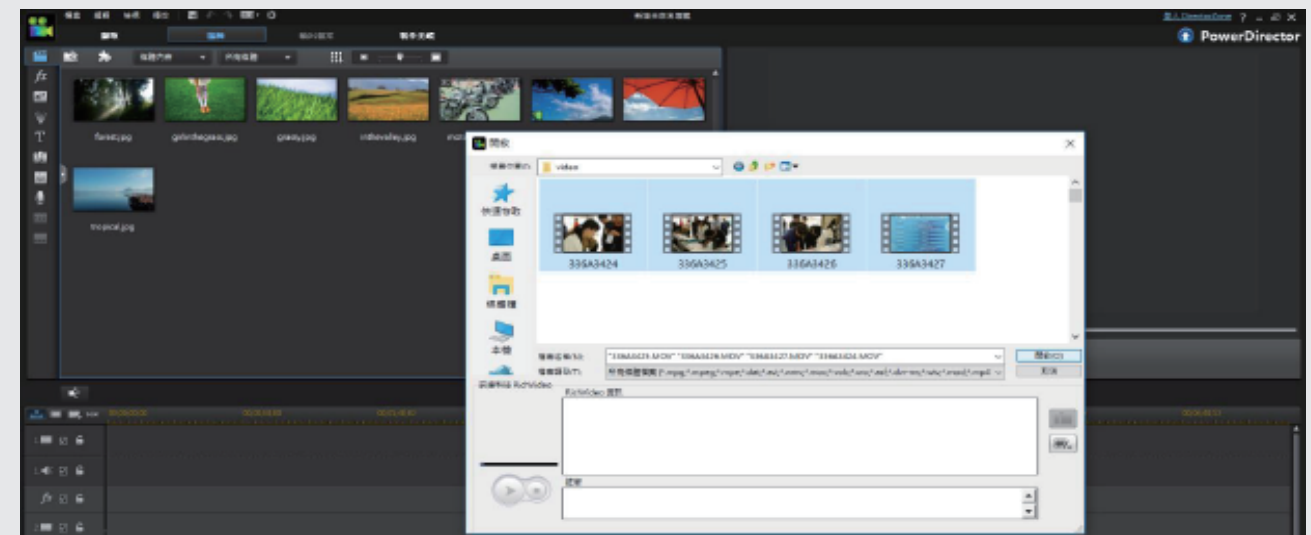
PowerDirector

forest.jpg

girlinthegrass.jpg

grass.jpg

inthevalley.jpg

tropical.jpg

開啟

video

快速存取

桌面

媒體櫃

本機

336A3424

336A3425

336A3426

336A3427

"336A3425.MOV" "336A3426.MOV" "336A3427.MOV" "336A3424.MOV"

開啟(O)

取消

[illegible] RichVideo

RichVideo 資訊

描述